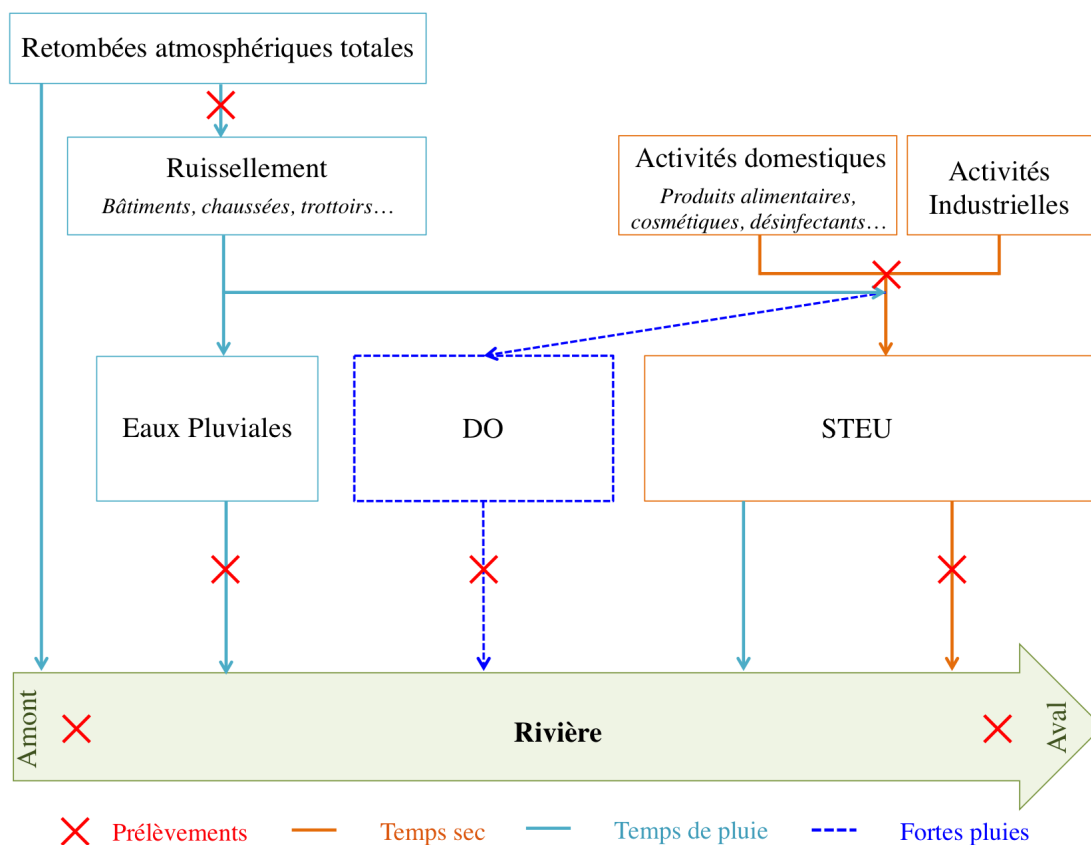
Retombées atmosphériques totales

Ruissellement
*Bâtiments, chaussées, trottoirs…*

Activités domestiques
*Produits alimentaires, cosmétiques, désinfectants…*

Activités Industrielles

Eaux Pluviales

DO

STEU

Amont

Rivière

Aval

Prélèvements
Temps sec
Temps de pluie
Fortes pluies